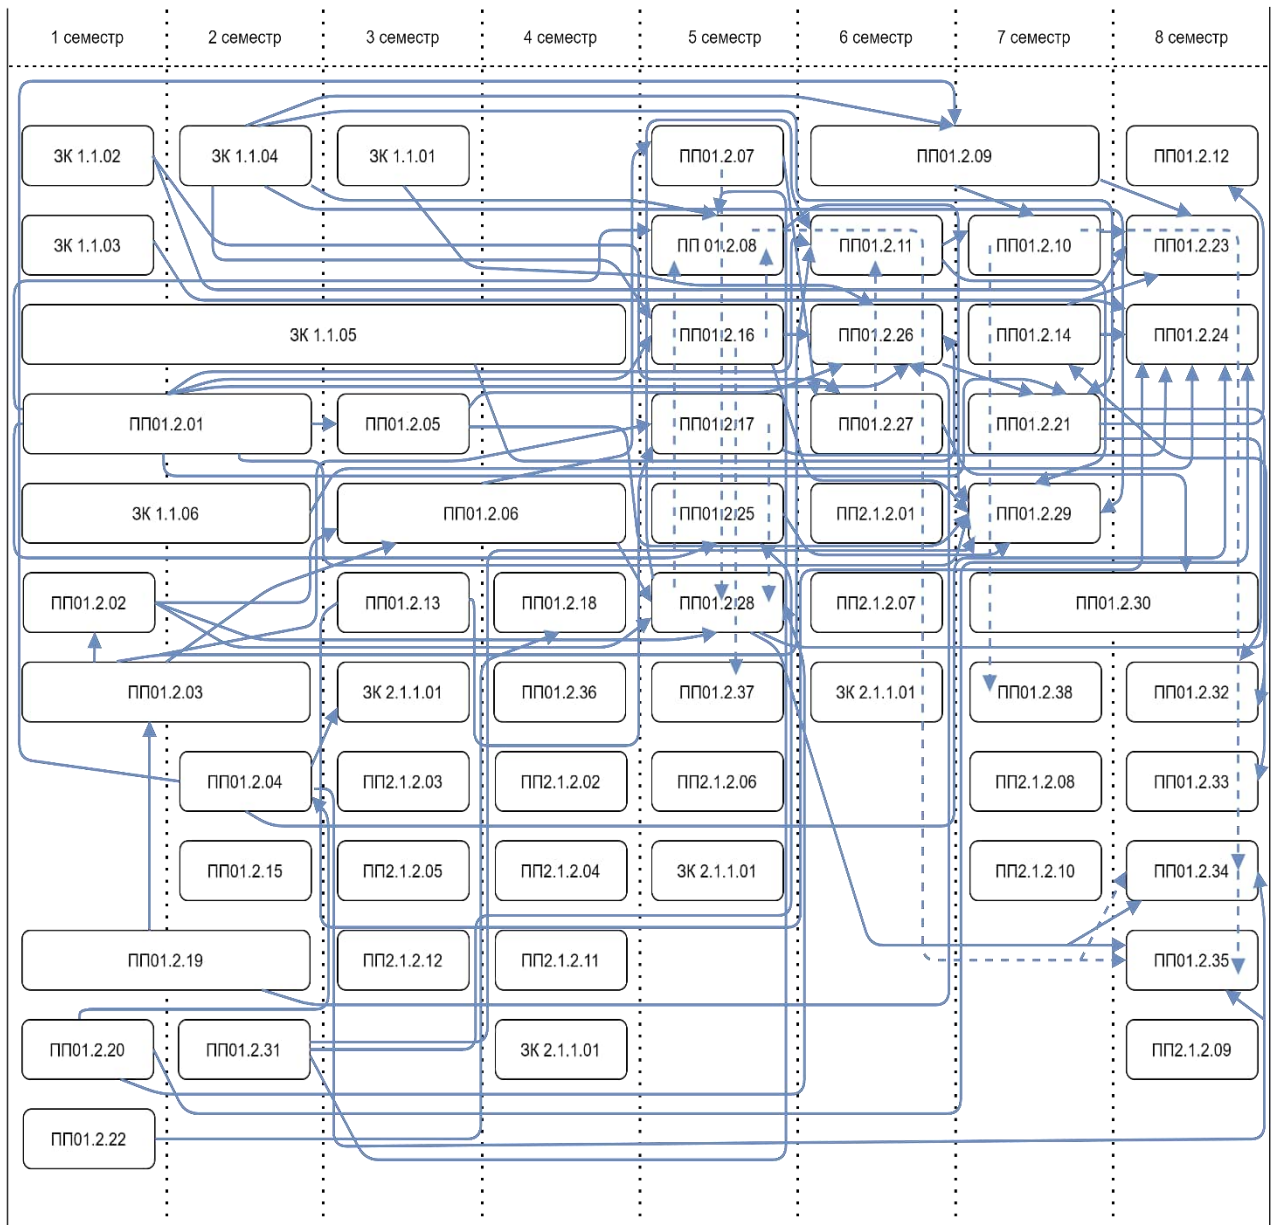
| 1 семестр | 2 семестр | 3 семестр | 4 семестр | 5 семестр | 6 семестр | 7 семестр | 8 семестр |
|---|---|---|---|---|---|---|---|

ЗК 1.1.02
ЗК 1.1.04
ЗК 1.1.01
ПП01.2.07
ПП01.2.09
ПП01.2.12

ЗК 1.1.03
ПП 01.2.08
ПП01.2.11
ПП01.2.10
ПП01.2.23

ЗК 1.1.05
ПП01.2.16
ПП01.2.26
ПП01.2.14
ПП01.2.24

ПП01.2.01
ПП01.2.05
ПП01.2.17
ПП01.2.27
ПП01.2.21

ЗК 1.1.06
ПП01.2.06
ПП01.2.25
ПП2.1.2.01
ПП01.2.29

ПП01.2.02
ПП01.2.13
ПП01.2.18
ПП01.2.28
ПП2.1.2.07
ПП01.2.30

ПП01.2.03
ЗК 2.1.1.01
ПП01.2.36
ПП01.2.37
ЗК 2.1.1.01
ПП01.2.38
ПП01.2.32

ПП01.2.04
ПП2.1.2.03
ПП2.1.2.02
ПП2.1.2.06
ПП2.1.2.08
ПП01.2.33

ПП01.2.15
ПП2.1.2.05
ПП2.1.2.04
ЗК 2.1.1.01
ПП2.1.2.10
ПП01.2.34

ПП01.2.19
ПП2.1.2.12
ПП2.1.2.11
ПП01.2.35

ПП01.2.20
ПП01.2.31
ЗК 2.1.1.01
ПП2.1.2.09

ПП01.2.22